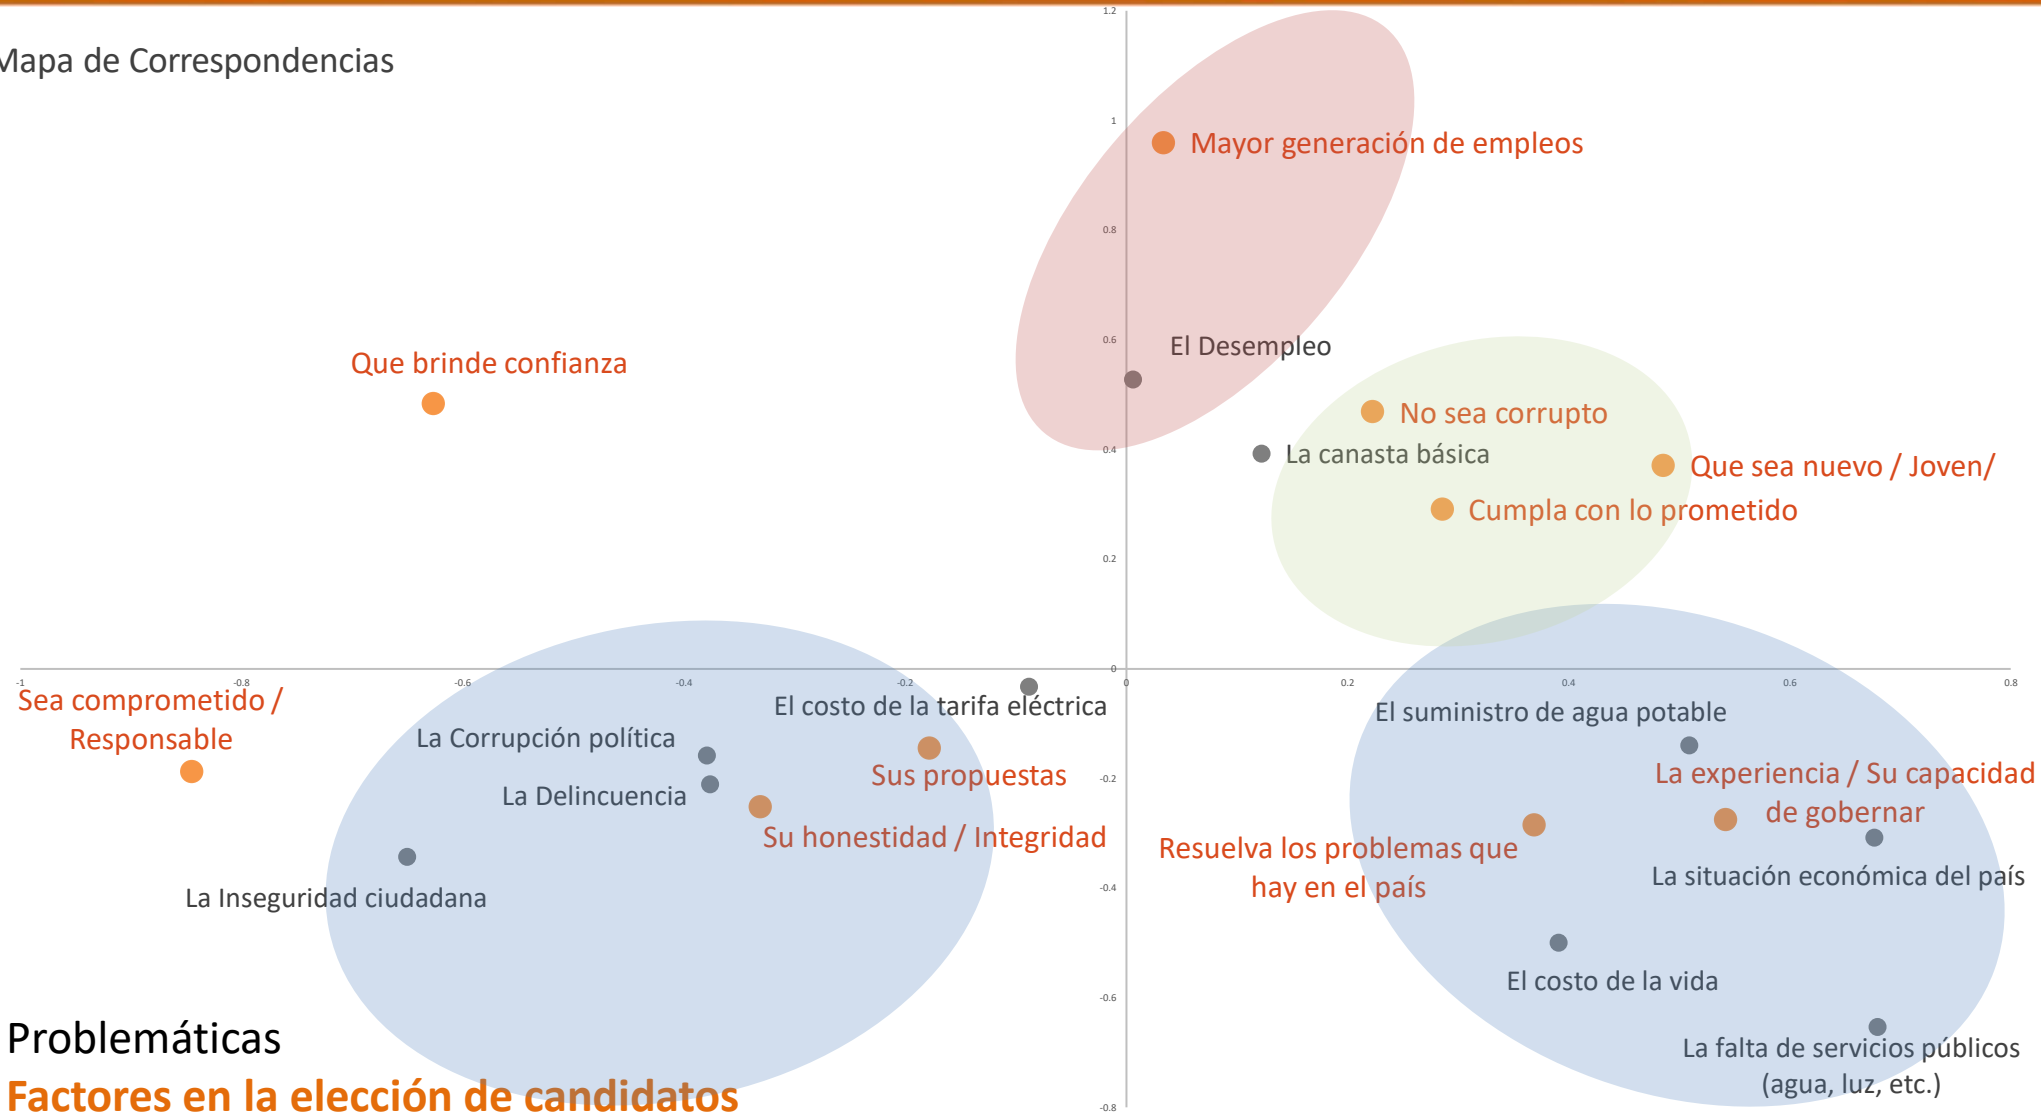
Mapa de Correspondencias

1.2
1
0.8
0.6
0.4
0.2
0
-0.2
-0.4
-0.6
-0.8

-1
-0.8
-0.6
-0.4
-0.2
0
0.2
0.4
0.6
0.8

Mayor generación de empleos
El Desempleo
Que brinde confianza
No sea corrupto
La canasta básica
Que sea nuevo / Joven/
Cumpla con lo prometido
Sea comprometido / Responsable
El costo de la tarifa eléctrica
La Corrupción política
Sus propuestas
La Delincuencia
Su honestidad / Integridad
La Inseguridad ciudadana
El suministro de agua potable
La experiencia / Su capacidad de gobernar
Resuelva los problemas que hay en el país
La situación económica del país
El costo de la vida
La falta de servicios públicos (agua, luz, etc.)

Problemáticas
Factores en la elección de candidatos